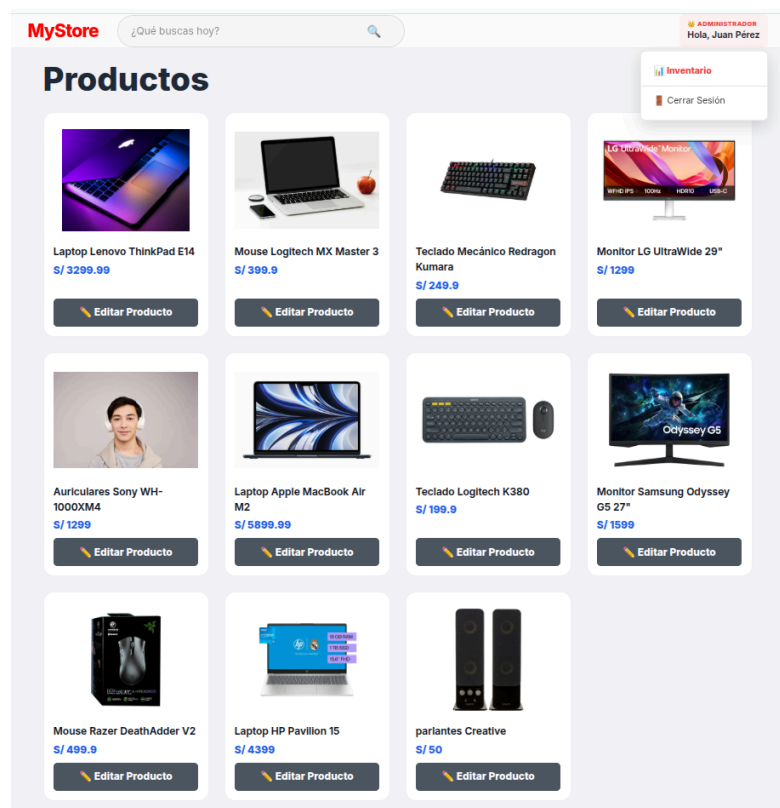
MyStore

¿Qué buscas hoy?

👑 ADMINISTRADOR
Hola, Juan Pérez

📊 Inventario

🚪 Cerrar Sesión

Productos

Laptop Lenovo ThinkPad E14
S/ 3299.99
✏️ Editar Producto

Mouse Logitech MX Master 3
S/ 399.9
✏️ Editar Producto

Teclado Mecánico Redragon Kumara
S/ 249.9
✏️ Editar Producto

LG UltraWide Monitor
WFHD IPS 100Hz HDR10 USB-C
Monitor LG UltraWide 29"
S/ 1299
✏️ Editar Producto

Auriculares Sony WH-1000XM4
S/ 1299
✏️ Editar Producto

Laptop Apple MacBook Air M2
S/ 5899.99
✏️ Editar Producto

Teclado Logitech K380
S/ 199.9
✏️ Editar Producto

Odyssey G5
Monitor Samsung Odyssey G5 27"
S/ 1599
✏️ Editar Producto

Mouse Razer DeathAdder V2
S/ 499.9
✏️ Editar Producto

Laptop HP Pavilion 15
S/ 4399
✏️ Editar Producto

parlantes Creative
S/ 50
✏️ Editar Producto